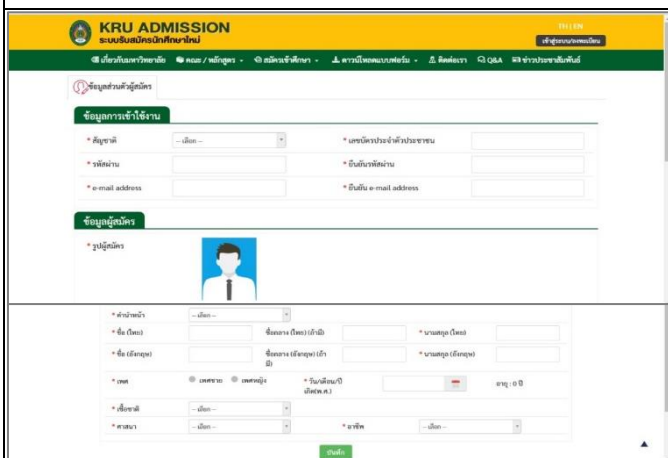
KRU ADMISSION
ระบบรับสมัครนักศึกษาใหม่

TH | EN
เข้าสู่ระบบ/ลงทะเบียน

เกี่ยวกับมหาวิทยาลัย คณะ / หลักสูตร สมัครเข้าศึกษา ดาวน์โหลดแบบฟอร์ม ติดต่อเรา Q&A ข่าวประชาสัมพันธ์

ข้อมูลส่วนตัวผู้สมัคร

ข้อมูลการเข้าใช้งาน

* สัญชาติ -- เลือก --
* เลขบัตรประจำตัวประชาชน
* รหัสผ่าน
* ยืนยันรหัสผ่าน
* e-mail address
* ยืนยัน e-mail address

ข้อมูลผู้สมัคร

* รูปผู้สมัคร

* คำนำหน้า -- เลือก --
* ชื่อ (ไทย)
ชื่อกลาง (ไทย) (ถ้ามี)
* นามสกุล (ไทย)
* ชื่อ (อังกฤษ)
ชื่อกลาง (อังกฤษ) (ถ้ามี)
* นามสกุล (อังกฤษ)
* เพศ เพศชาย เพศหญิง
* วัน/เดือน/ปี เกิด(พ.ศ.)
อายุ : 0 ปี
* เชื้อชาติ -- เลือก --
* ศาสนา -- เลือก --
* อาชีพ -- เลือก --

บันทึก